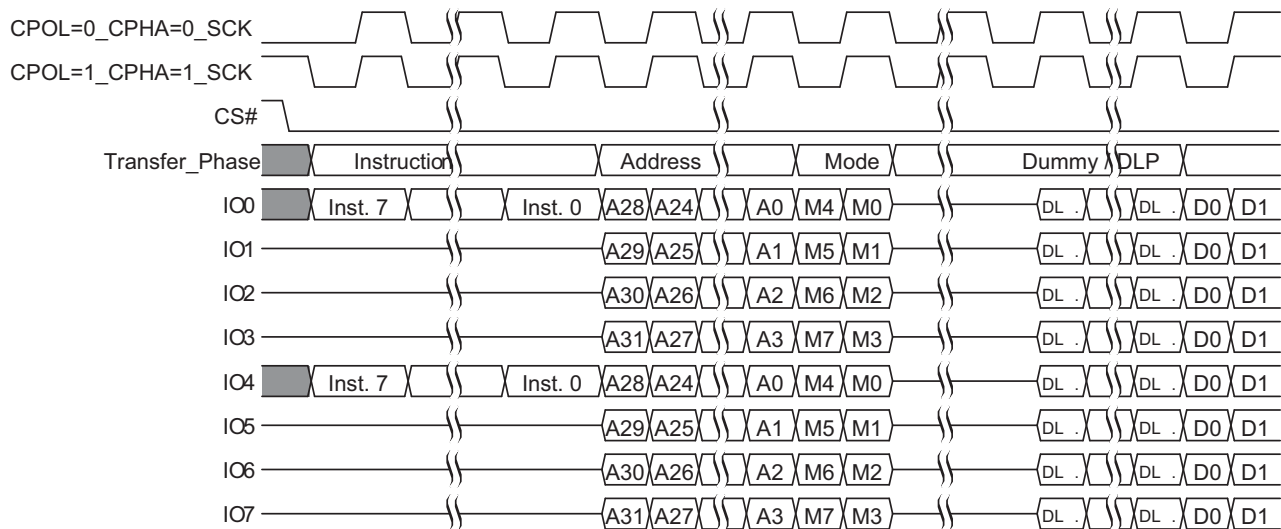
CPOL=0_CPHA=0_SCK
CPOL=1_CPHA=1_SCK
CS#
Transfer_Phase Instruction Address Mode Dummy DLP
IO0 Inst. 7 Inst. 0 A28 A24 A0 M4 M0 DL . DL . D0 D1
IO1 A29 A25 A1 M5 M1 DL . DL . D0 D1
IO2 A30 A26 A2 M6 M2 DL . DL . D0 D1
IO3 A31 A27 A3 M7 M3 DL . DL . D0 D1
IO4 Inst. 7 Inst. 0 A28 A24 A0 M4 M0 DL . DL . D0 D1
IO5 A29 A25 A1 M5 M1 DL . DL . D0 D1
IO6 A30 A26 A2 M6 M2 DL . DL . D0 D1
IO7 A31 A27 A3 M7 M3 DL . DL . D0 D1